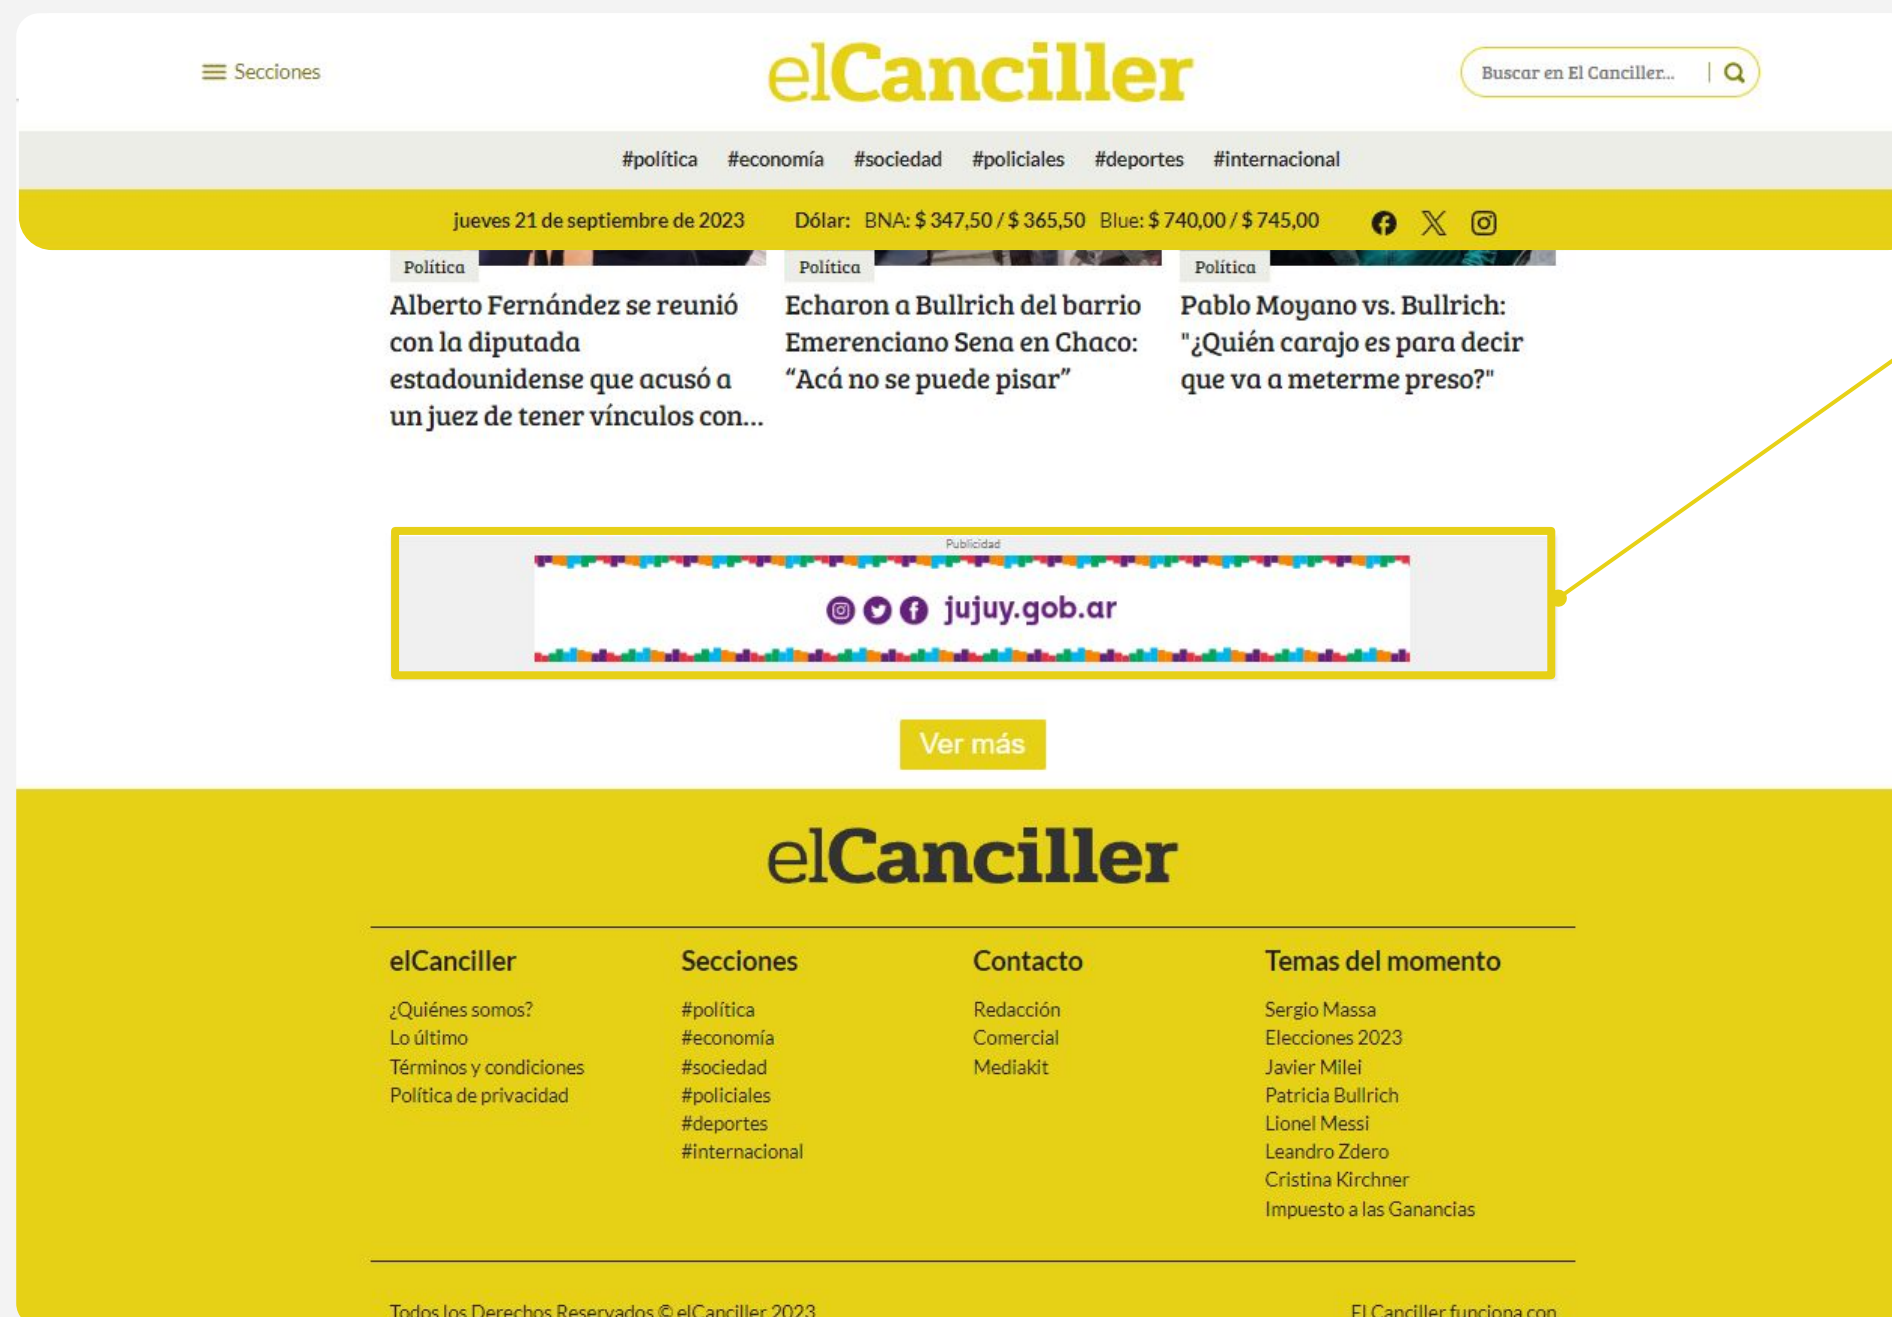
Secciones

elCanciller

Buscar en El Canciller...

#política #economía #sociedad #policiales #deportes #internacional

jueves 21 de septiembre de 2023 Dólar: BNA: $ 347,50 / $ 365,50 Blue: $ 740,00 / $ 745,00

Política

Alberto Fernández se reunió con la diputada estadounidense que acusó a un juez de tener vínculos con...

Política

Echaron a Bullrich del barrio Emerenciano Sena en Chaco: “Acá no se puede pisar”

Política

Pablo Moyano vs. Bullrich: "¿Quién carajo es para decir que va a meterme preso?"

Publicidad

jujuy.gob.ar

Ver más

elCanciller

elCanciller
¿Quiénes somos?
Lo último
Términos y condiciones
Política de privacidad

Secciones
#política
#economía
#sociedad
#policiales
#deportes
#internacional

Contacto
Redacción
Comercial
Mediakit

Temas del momento
Sergio Massa
Elecciones 2023
Javier Milei
Patricia Bullrich
Lionel Messi
Leandro Zdero
Cristina Kirchner
Impuesto a las Ganancias

Todos los Derechos Reservados © elCanciller 2023

El Canciller funciona con